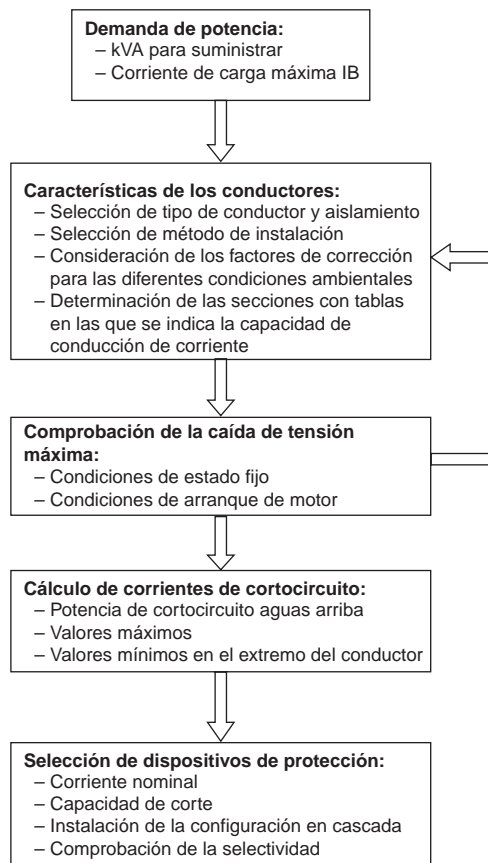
**Demanda de potencia:**
– kVA para suministrar
– Corriente de carga máxima IB

**Características de los conductores:**
– Selección de tipo de conductor y aislamiento
– Selección de método de instalación
– Consideración de los factores de corrección para las diferentes condiciones ambientales
– Determinación de las secciones con tablas en las que se indica la capacidad de conducción de corriente

**Comprobación de la caída de tensión máxima:**
– Condiciones de estado fijo
– Condiciones de arranque de motor

**Cálculo de corrientes de cortocircuito:**
– Potencia de cortocircuito aguas arriba
– Valores máximos
– Valores mínimos en el extremo del conductor

**Selección de dispositivos de protección:**
– Corriente nominal
– Capacidad de corte
– Instalación de la configuración en cascada
– Comprobación de la selectividad